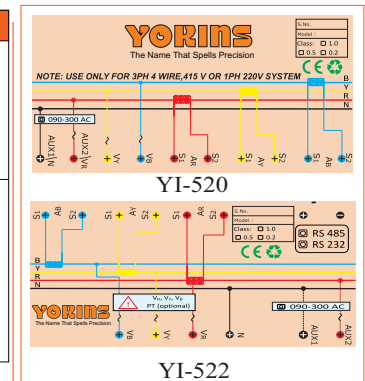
YOKINS
The Name That Spells Precision
S. No.
Model :
Class: 1.0
0.5 0.2
NOTE: USE ONLY FOR 3PH 4 WIRE,415 V OR 1PH 220V SYSTEM
B
Y
R
N
090-300 AC
AUX1/N
AUX2/VR
VY
VB
AR
S1
S2
S1
AY
S2
S1
AB
S2
YI-520
S1
AB
S2
S1
AY
S2
S1
AR
S2
S. No.
Model :
Class: 1.0
0.5 0.2
RS 485
RS 232
B
Y
R
N
YOKINS
The Name That Spells Precision
VR, VY, VB
PT (optional)
VB
VY
VR
N
090-300 AC
AUX1
AUX2
YI-522